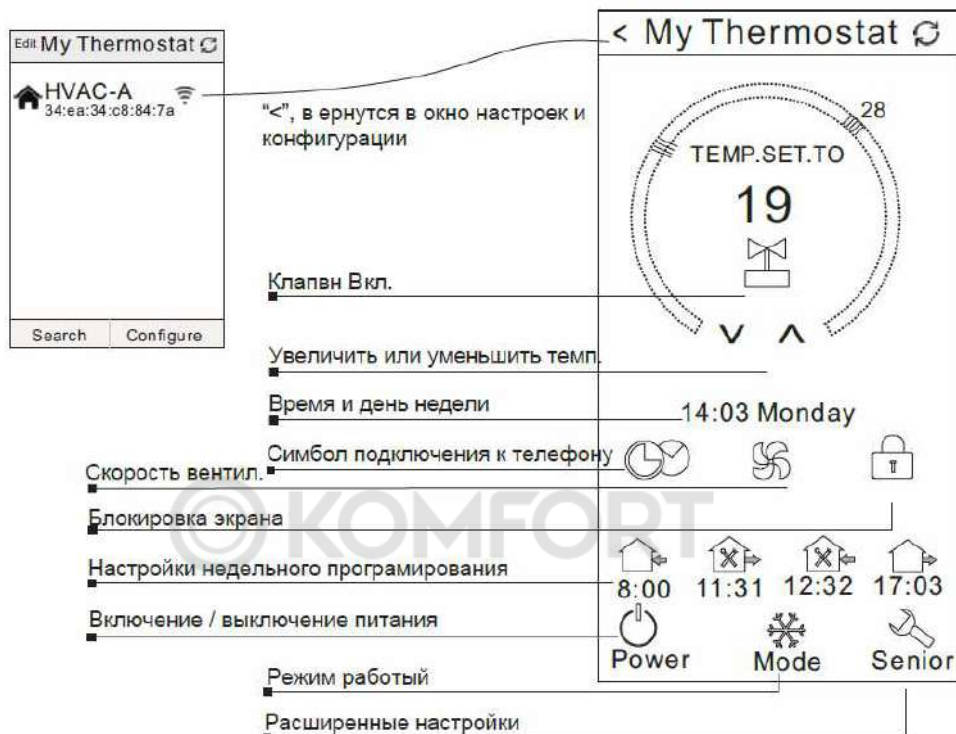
Edit My Thermostat

HVAC-A
34:ea:34:c8:84:7a

Search Configure

< My Thermostat

"<", в ернутся в окно настроек и конфигурации

28

TEMP.SET.TO

19

Клапвн Вкл.

Увеличить или уменьшить темп.

Время и день недели

14:03 Monday

Символ подключения к телефону

Скорость вентил.

Блокировка экрана

©KOMFORT

Настройки недельного програмирования

8:00 11:31 12:32 17:03

Включение / выключение питания

Power Mode Senior

Режим работый

Расширенные настройки